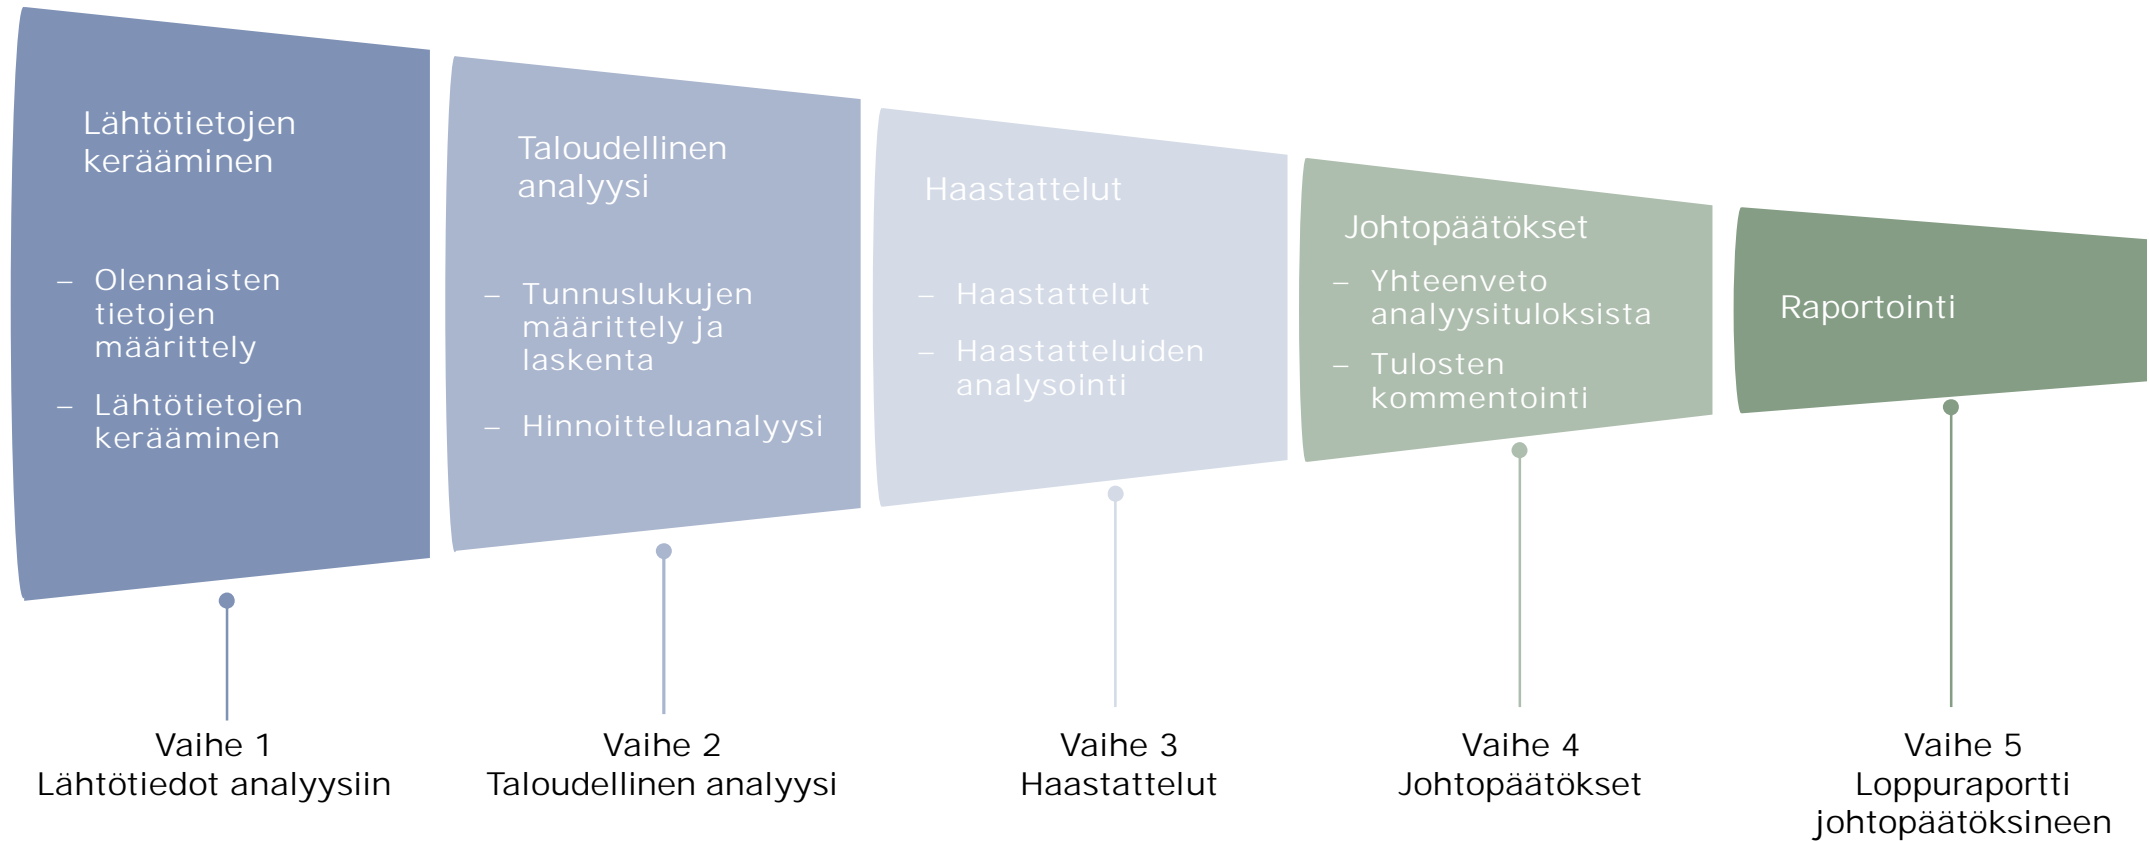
Lähtötietojen kerääminen

– Olennaisten tietojen määrittely
– Lähtötietojen kerääminen

Taloudellinen analyysi

– Tunnuslukujen määrittely ja laskenta
– Hinnoitteluanalyysi

Haastattelut

– Haastattelut
– Haastatteluiden analysointi

Johtopäätökset

– Yhteenveto analyysituloksista
– Tulosten kommentointi

Raportointi

Vaihe 1
Lähtötiedot analyysiin

Vaihe 2
Taloudellinen analyysi

Vaihe 3
Haastattelut

Vaihe 4
Johtopäätökset

Vaihe 5
Loppuraportti johtopäätöksineen